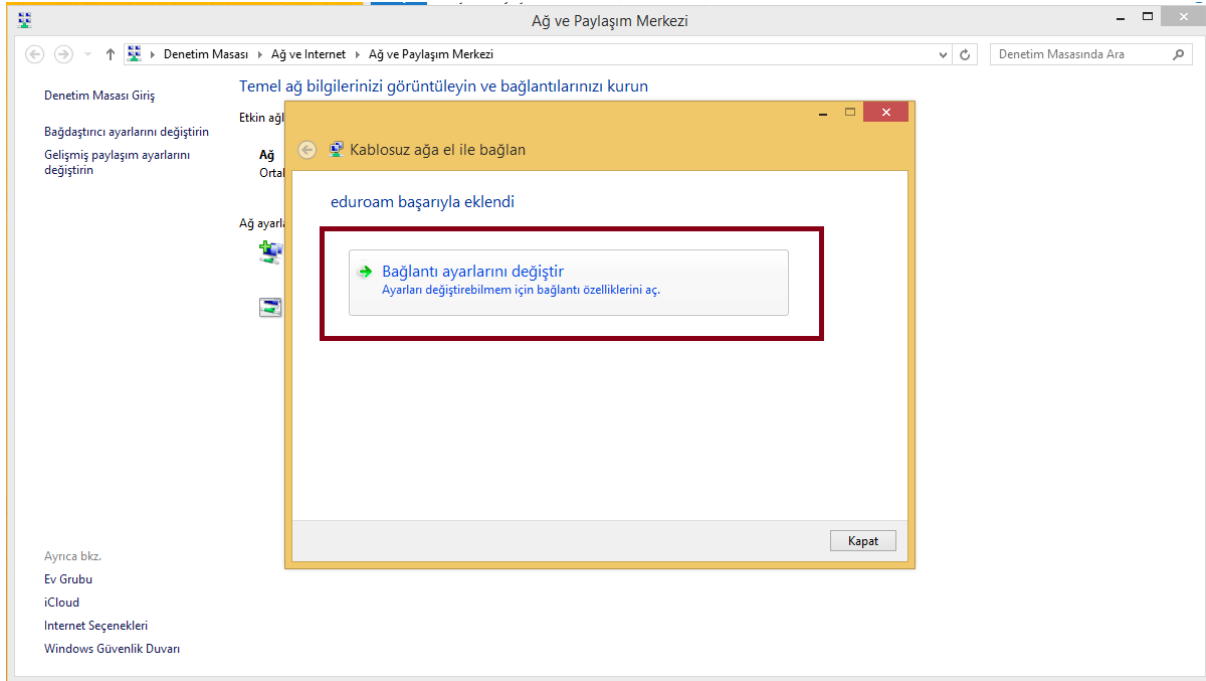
Ağ ve Paylaşım Merkezi

Denetim Masası ▸ Ağ ve Internet ▸ Ağ ve Paylaşım Merkezi

Denetim Masasında Ara

Denetim Masası Giriş

Bağdaştırıcı ayarlarını değiştirin

Gelişmiş paylaşım ayarlarını değiştirin

Temel ağ bilgilerinizi görüntüleyin ve bağlantılarınızı kurun

Etkin ağ

Ağ
Orta

Ağ ayarl

Kablosuz ağa el ile bağlan

eduroam başarıyla eklendi

Bağlantı ayarlarını değiştir
Ayarları değiştirebilmem için bağlantı özelliklerini aç.

Kapat

Ayrıca bkz.

Ev Grubu

iCloud

Internet Seçenekleri

Windows Güvenlik Duvarı